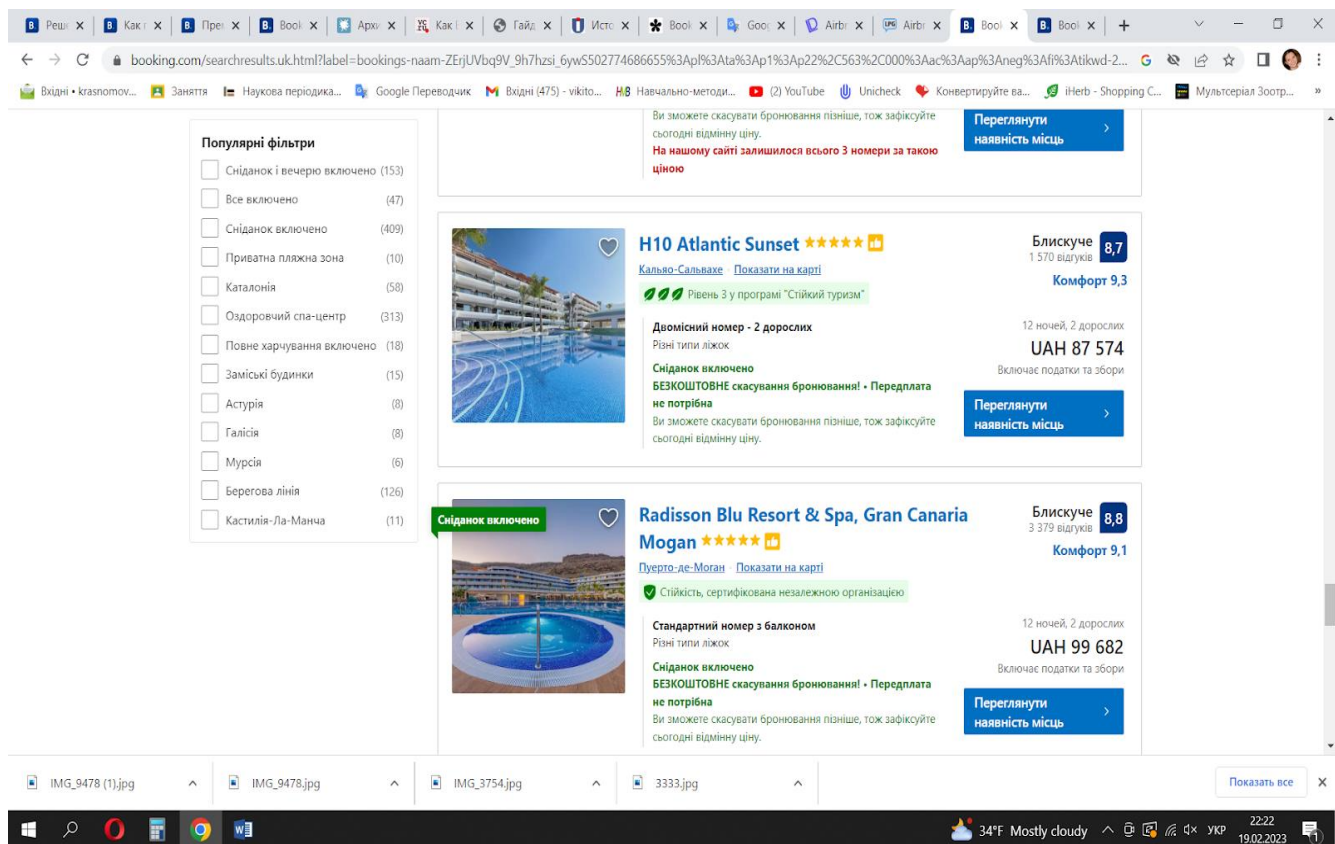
Реш × | Как × | Пре × | Book × | Архі × | Как × | Гайд × | Исто × | Book × | Goo × | Airb × | Airb × | Book × | Book × | +

booking.com/searchresults.uk.html?label=bookings-naam-ZErjUVbq9V_9h7hzsi_6ywS502774686655%3Apl%3Ata%3Ap1%3Ap22%2C563%2C000%3Aac%3Aap%3Aneg%3Afi%3Atikwd-2...

Вхідні • krasnomov... | Заняття | Наукова періодика... | Google Перекладач | Вхідні (475) - vikito... | Навчально-методи... | (2) YouTube | Unicheck | Конвертируйте ва... | iHerb - Shopping C... | Мультсеріал Зоотр... »

Популярні фільтри
Сніданок і вечерю включено (153)
Все включено (47)
Сніданок включено (409)
Приватна пляжна зона (10)
Каталонія (58)
Оздоровчий спа-центр (313)
Повне харчування включено (18)
Заміські будинки (15)
Астурія (8)
Галісія (8)
Мурсія (6)
Берегова лінія (126)
Кастилія-Ла-Манча (11)

Ви зможете скасувати бронювання пізніше, тож зафіксуйте сьогодні відмінну ціну.
На нашому сайті залишилося всього 3 номери за такою ціною
Переглянути наявність місць

H10 Atlantic Sunset
Кальяо-Сальвахе Показати на карті
Рівень 3 у програмі "Стійкий туризм"
Блискуче 1 570 відгуків 8,7
Комфорт 9,3
Двомісний номер - 2 дорослих
Різні типи ліжок
Сніданок включено
БЕЗКОШТОВНЕ скасування бронювання! • Передплата не потрібна
Ви зможете скасувати бронювання пізніше, тож зафіксуйте сьогодні відмінну ціну.
12 ночей, 2 дорослих
UAH 87 574
Включає податки та збори
Переглянути наявність місць

Сніданок включено
Radisson Blu Resort & Spa, Gran Canaria Mogan
Пуерто-де-Моган Показати на карті
Стійкість, сертифікована незалежною організацією
Блискуче 3 379 відгуків 8,8
Комфорт 9,1
Стандартний номер з балконом
Різні типи ліжок
Сніданок включено
БЕЗКОШТОВНЕ скасування бронювання! • Передплата не потрібна
Ви зможете скасувати бронювання пізніше, тож зафіксуйте сьогодні відмінну ціну.
12 ночей, 2 дорослих
UAH 99 682
Включає податки та збори
Переглянути наявність місць

IMG_9478 (1).jpg | IMG_9478.jpg | IMG_3754.jpg | 3333.jpg | Показать все

34°F Mostly cloudy УКР 22:22 19.02.2023